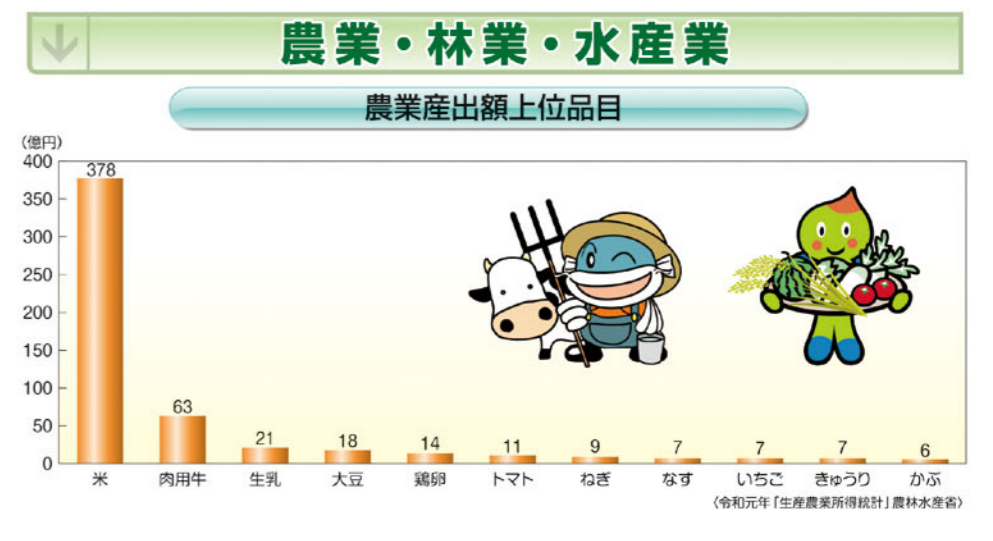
農業・林業・水産業

農業産出額上位品目

(億円)

| | 米 | 肉用牛 | 生乳 | 大豆 | 鶏卵 | トマト | ねぎ | なす | いちご | きゅうり | かぶ |
|---|---|---|---|---|---|---|---|---|---|---|---|
| 億円 | 378 | 63 | 21 | 18 | 14 | 11 | 9 | 7 | 7 | 7 | 6 |

400
350
300
250
200
150
100
50
0

(令和元年「生産農業所得統計」農林水産省)